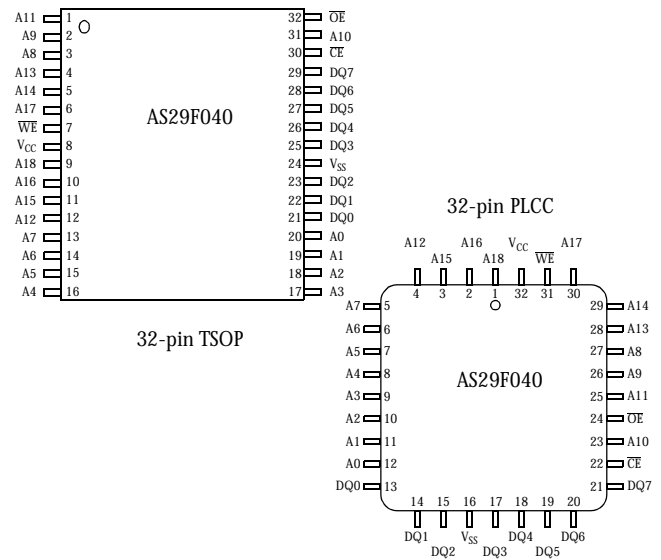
A11 1
A9 2
A8 3
A13 4
A14 5
A17 6
$\overline{WE}$ 7
$V_{CC}$ 8
A18 9
A16 10
A15 11
A12 12
A7 13
A6 14
A5 15
A4 16

AS29F040

32 $\overline{OE}$
31 A10
30 $\overline{CE}$
29 DQ7
28 DQ6
27 DQ5
26 DQ4
25 DQ3
24 $V_{SS}$
23 DQ2
22 DQ1
21 DQ0
20 A0
19 A1
18 A2
17 A3

32-pin TSOP

32-pin PLCC

A12 A15 A16 A18 $V_{CC}$ $\overline{WE}$ A17
4 3 2 1 32 31 30

A7 5
A6 6
A5 7
A4 8
A3 9
A2 10
A1 11
A0 12
DQ0 13

AS29F040

29 A14
28 A13
27 A8
26 A9
25 A11
24 $\overline{OE}$
23 A10
22 $\overline{CE}$
21 DQ7

14 15 16 17 18 19 20
DQ1 DQ2 $V_{SS}$ DQ3 DQ4 DQ5 DQ6